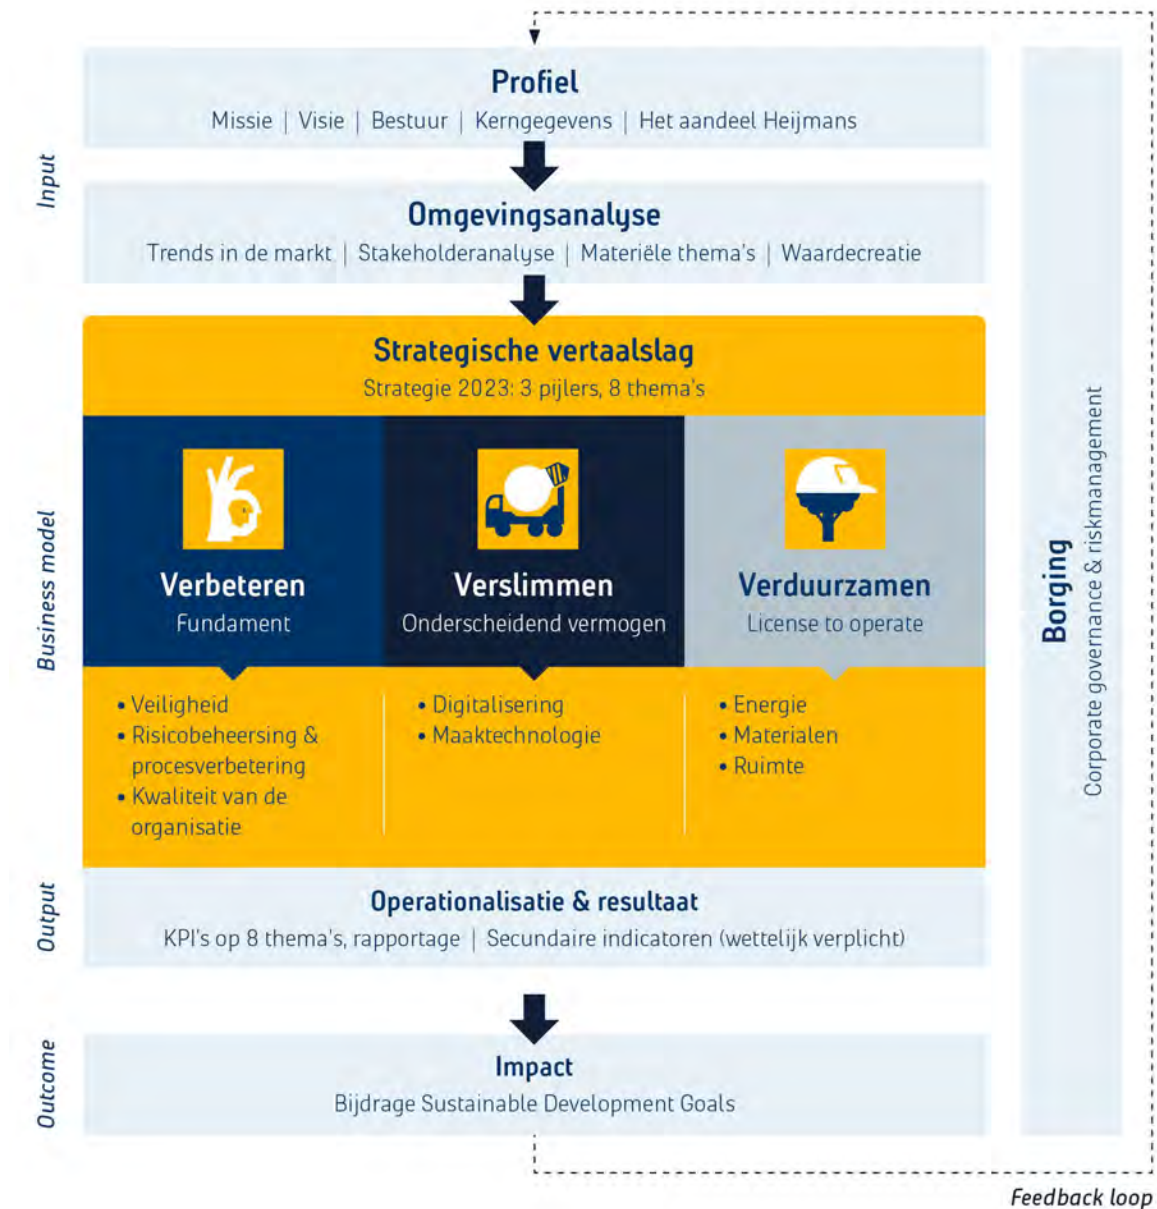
Input

Profiel
Missie | Visie | Bestuur | Kerngegevens | Het aandeel Heijmans

Omgevingsanalyse
Trends in de markt | Stakeholderanalyse | Materiële thema's | Waardecreatie

Business model

Strategische vertaalslag
Strategie 2023: 3 pijlers, 8 thema's

Verbeteren
Fundament

Verslimmen
Onderscheidend vermogen

Verduurzamen
License to operate

• Veiligheid
• Risicobeheersing & procesverbetering
• Kwaliteit van de organisatie

• Digitalisering
• Maaktechnologie

• Energie
• Materialen
• Ruimte

Output

Operationalisatie & resultaat
KPI's op 8 thema's, rapportage | Secundaire indicatoren (wettelijk verplicht)

Outcome

Impact
Bijdrage Sustainable Development Goals

Borging
Corporate governance & riskmanagement

Feedback loop